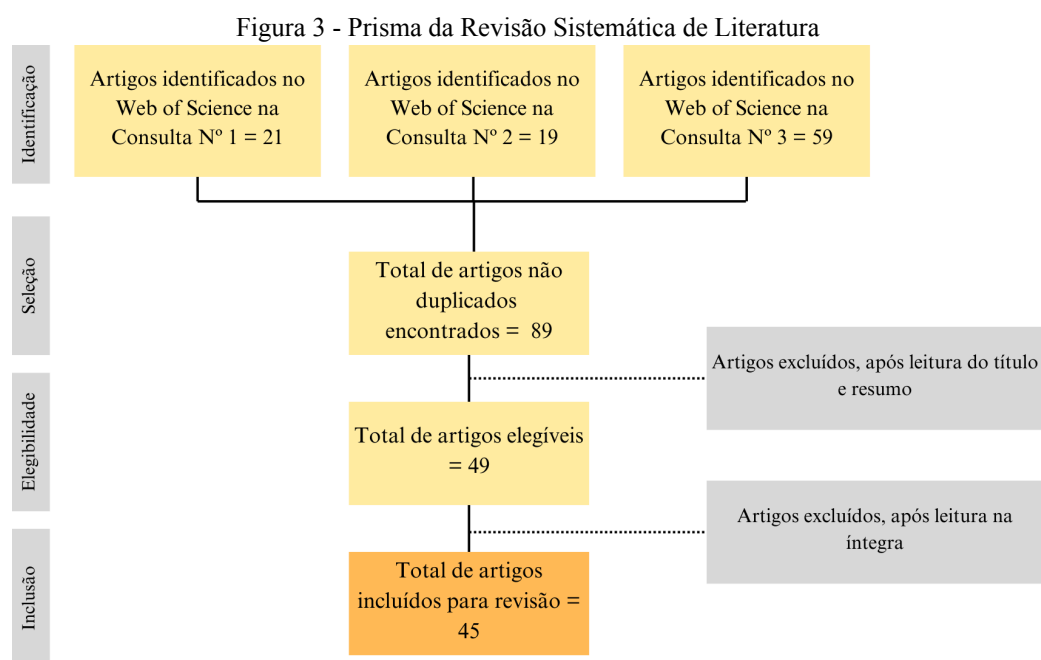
Figura 3 - Prisma da Revisão Sistemática de Literatura

Identificação

Artigos identificados no Web of Science na Consulta Nº 1 = 21

Artigos identificados no Web of Science na Consulta Nº 2 = 19

Artigos identificados no Web of Science na Consulta Nº 3 = 59

Seleção

Total de artigos não duplicados encontrados = 89

Artigos excluídos, após leitura do título e resumo

Elegibilidade

Total de artigos elegíveis = 49

Artigos excluídos, após leitura na íntegra

Inclusão

Total de artigos incluídos para revisão = 45